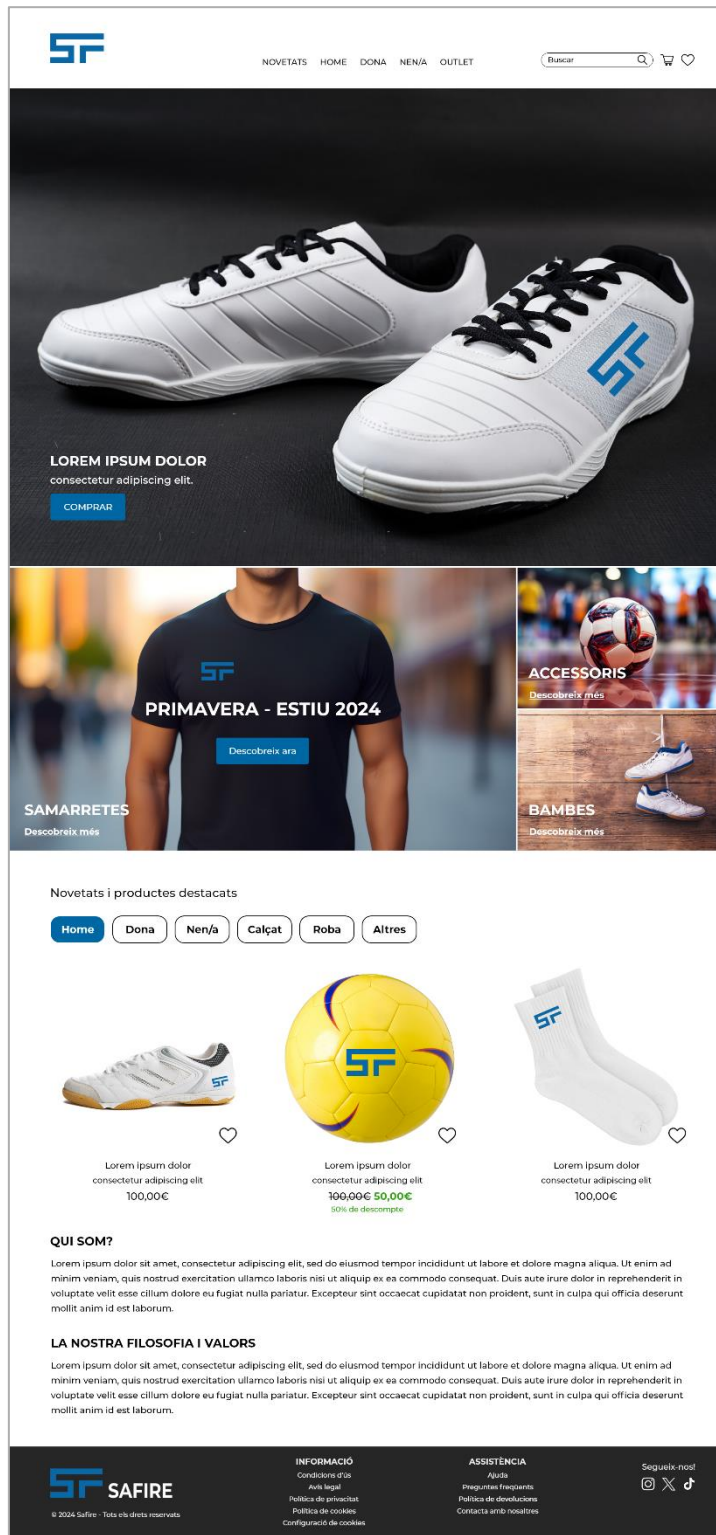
SF

NOVETATS HOME DONA NEN/A OUTLET

Buscar

LOREM IPSUM DOLOR
consectetur adipiscing elit.
COMPRAR

SF
PRIMAVERA - ESTIU 2024
Descobreix ara

SAMARRETES
Descobreix més

ACCESSORIS
Descobreix més

BAMBES
Descobreix més

Novetats i productes destacats

Home Dona Nen/a Calçat Roba Altres

Lorem ipsum dolor
consectetur adipiscing elit
100,00€

Lorem ipsum dolor
consectetur adipiscing elit
~~100,00€~~ 50,00€
50% de descompte

Lorem ipsum dolor
consectetur adipiscing elit
100,00€

QUI SOM?

Lorem ipsum dolor sit amet, consectetur adipiscing elit, sed do eiusmod tempor incididunt ut labore et dolore magna aliqua. Ut enim ad minim veniam, quis nostrud exercitation ullamco laboris nisi ut aliquip ex ea commodo consequat. Duis aute irure dolor in reprehenderit in voluptate velit esse cillum dolore eu fugiat nulla pariatur. Excepteur sint occaecat cupidatat non proident, sunt in culpa qui officia deserunt mollit anim id est laborum.

LA NOSTRA FILOSOFIA I VALORS

Lorem ipsum dolor sit amet, consectetur adipiscing elit, sed do eiusmod tempor incididunt ut labore et dolore magna aliqua. Ut enim ad minim veniam, quis nostrud exercitation ullamco laboris nisi ut aliquip ex ea commodo consequat. Duis aute irure dolor in reprehenderit in voluptate velit esse cillum dolore eu fugiat nulla pariatur. Excepteur sint occaecat cupidatat non proident, sunt in culpa qui officia deserunt mollit anim id est laborum.

SF SAFIRE
© 2024 Safire · Tots els drets reservats

INFORMACIÓ
Condicions d'ús
Avís legal
Política de privacitat
Política de cookies
Configuració de cookies

ASSISTÈNCIA
Ajuda
Preguntes freqüents
Política de devolucions
Contacta amb nosaltres

Segueix-nos!